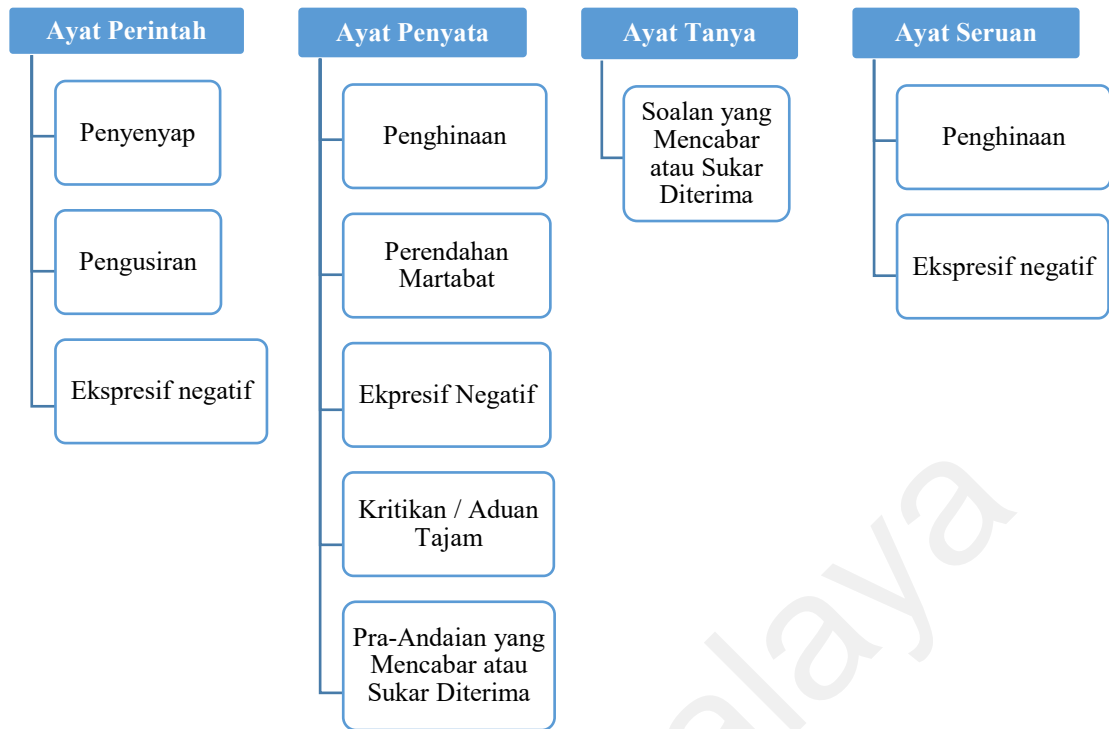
Ayat Perintah

Penyenyap

Pengusiran

Ekspresif negatif

Ayat Penyata

Penghinaan

Perendahan Martabat

Ekpresif Negatif

Kritikan / Aduan Tajam

Pra-Andaian yang Mencabar atau Sukar Diterima

Ayat Tanya

Soalan yang Mencabar atau Sukar Diterima

Ayat Seruan

Penghinaan

Ekspresif negatif

alaya